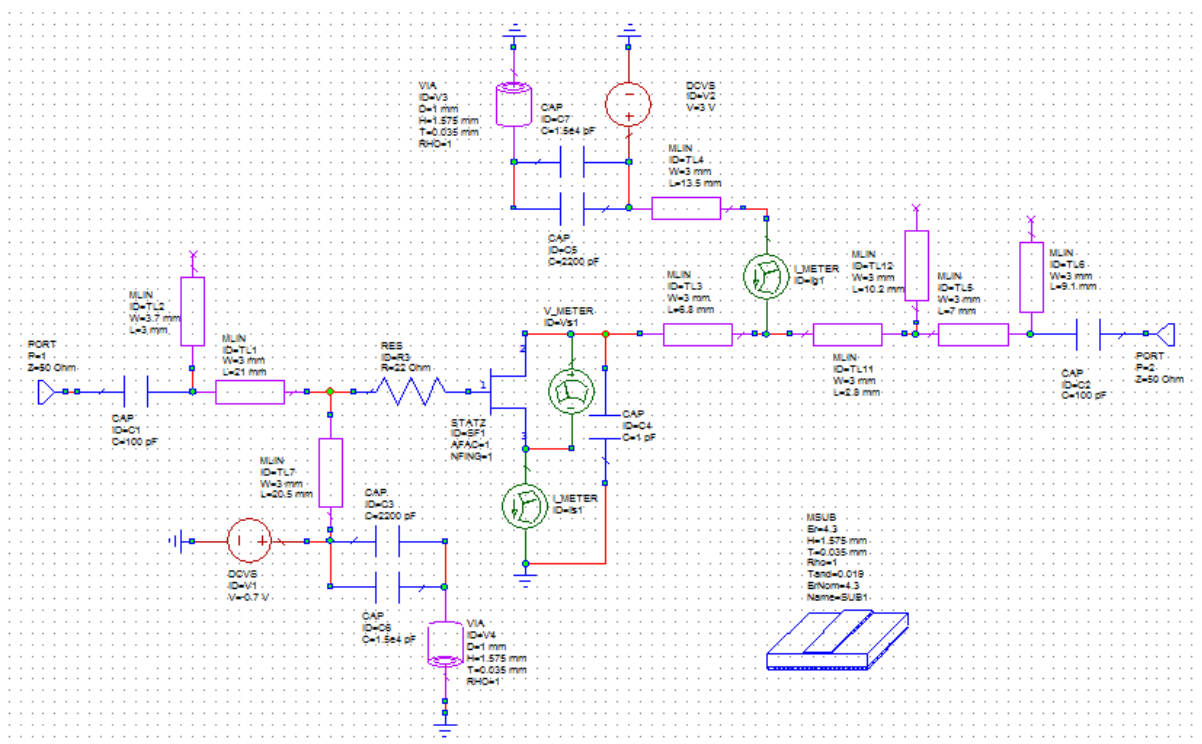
VIA
ID=V3
D=1 mm
H=1.575 mm
T=0.035 mm
RHO=1

CAP
ID=C7
C=1.5e4 pF

DCVS
ID=V2
V=3 V

MLIN
ID=TL4
W=3 mm
L=13.5 mm

CAP
ID=C5
C=2200 pF

MLIN
ID=TL2
W=3.7 mm
L=3 mm

PORT
P=1
Z=50 Ohm

MLIN
ID=TL1
W=3 mm
L=21 mm

RES
ID=R3
R=22 Ohm

V_METER
ID=Vs1

MLIN
ID=TL3
W=3 mm
L=6.8 mm

I_METER
ID=Id1

MLIN
ID=TL12
W=3 mm
L=10.2 mm

MLIN
ID=TL5
W=3 mm
L=7 mm

MLIN
ID=TL6
W=3 mm
L=9.1 mm

PORT
P=2
Z=50 Ohm

CAP
ID=C1
C=100 pF

STATZ
ID=SF1
AFAC=1
NFING=1

CAP
ID=C4
C=1 pF

MLIN
ID=TL11
W=3 mm
L=2.8 mm

CAP
ID=C2
C=100 pF

MLIN
ID=TL7
W=3 mm
L=20.5 mm

CAP
ID=C3
C=2200 pF

I_METER
ID=Is1

MSUB
Er=4.3
H=1.575 mm
T=0.035 mm
Rho=1
Tand=0.019
ErNom=4.3
Name=SUB1

DCVS
ID=V1
V=0.7 V

CAP
ID=C6
C=1.5e4 pF

VIA
ID=V4
D=1 mm
H=1.575 mm
T=0.035 mm
RHO=1